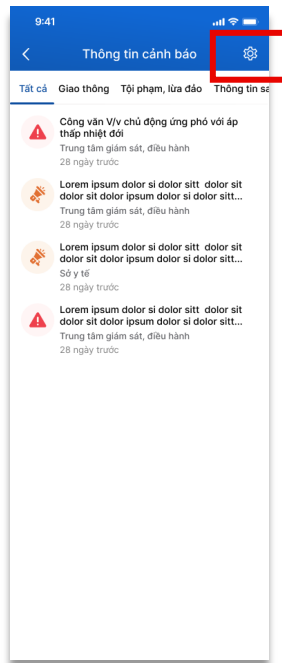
9:41

Thông tin cảnh báo

Tất cả | Giao thông | Tội phạm, lừa đảo | Thông tin sa

Công văn V/v chủ động ứng phó với áp thấp nhiệt đới
Trung tâm giám sát, điều hành
28 ngày trước

Lorem ipsum dolor si dolor sitt dolor sit dolor sit dolor ipsum dolor si dolor sitt...
Trung tâm giám sát, điều hành
28 ngày trước

Lorem ipsum dolor si dolor sitt dolor sit dolor sit dolor ipsum dolor si dolor sitt...
Sở y tế
28 ngày trước

Lorem ipsum dolor si dolor sitt dolor sit dolor sit dolor ipsum dolor si dolor sitt...
Trung tâm giám sát, điều hành
28 ngày trước